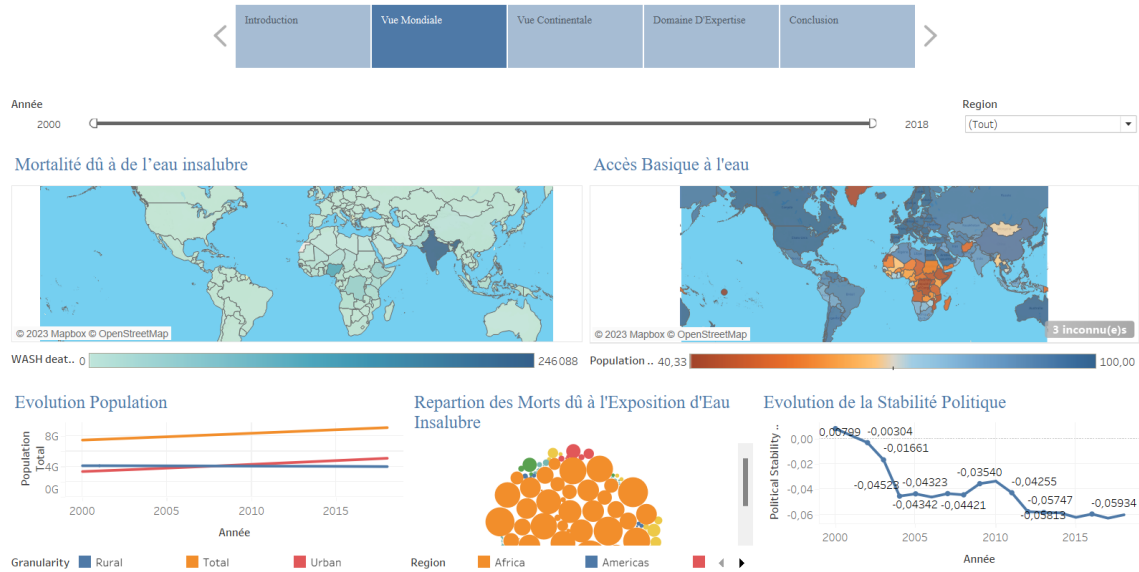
Introduction | Vue Mondiale | Vue Continentale | Domaine D'Expertise | Conclusion

Année
2000 2018

Region
(Tout)

Mortalité dû à de l'eau insalubre

© 2023 Mapbox © OpenStreetMap

WASH deat.. 0 246 088

Accès Basique à l'eau

© 2023 Mapbox © OpenStreetMap

3 inconnu(e)s

Population .. 40,33 100,00

Evolution Population

Population Total
8G
4G
0G
2000 2005 2010 2015
Année

Granularity Rural Total Urban

Repartion des Morts dû à l'Exposition d'Eau Insalubre

Region Africa Americas

Evolution de la Stabilité Politique

Political Stability ..
0,00
-0,02
-0,04
-0,06
0,00799 -0,00304 -0,01661 -0,04528 -0,04323 -0,04342 -0,04421 -0,03540 -0,04255 -0,05747 -0,05813 -0,05934
2000 2005 2010 2015
Année